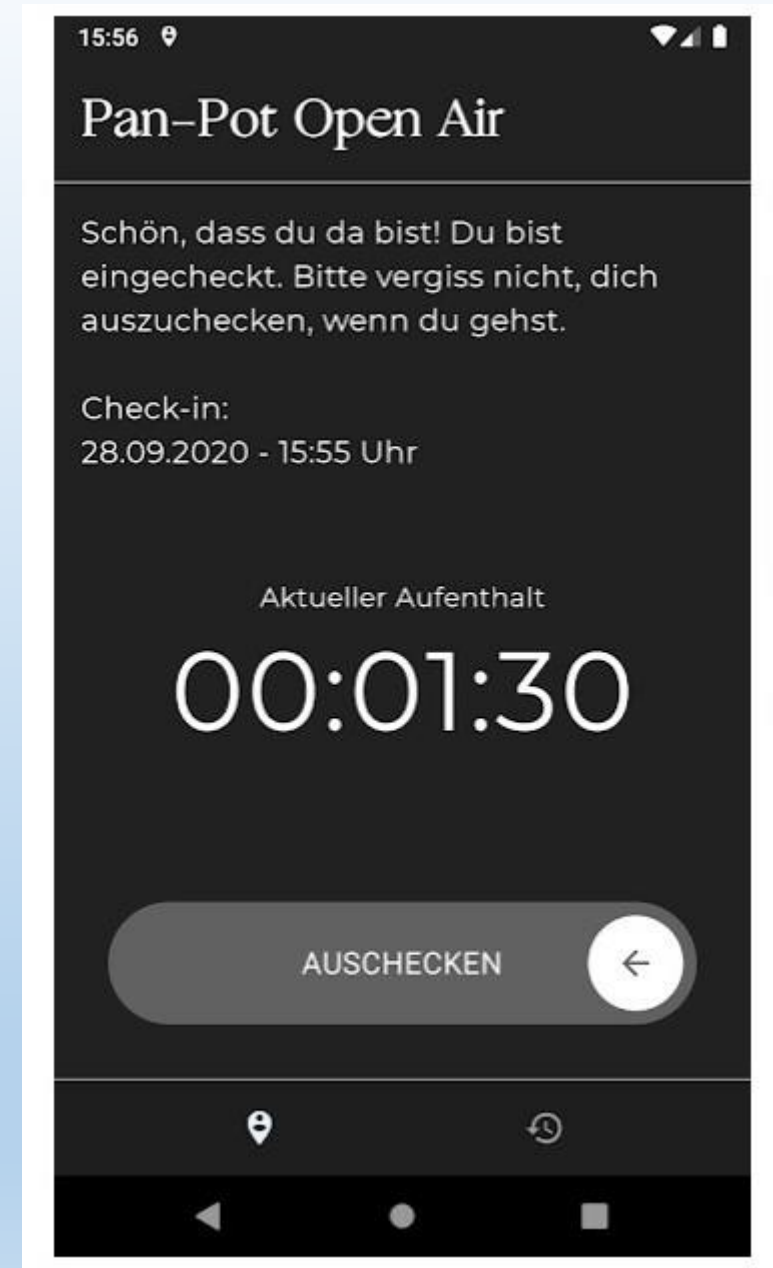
15:56

Pan-Pot Open Air

Schön, dass du da bist! Du bist eingecheckt. Bitte vergiss nicht, dich auszuchecken, wenn du gehst.

Check-in:
28.09.2020 - 15:55 Uhr

Aktueller Aufenthalt

00:01:30

AUSCHECKEN